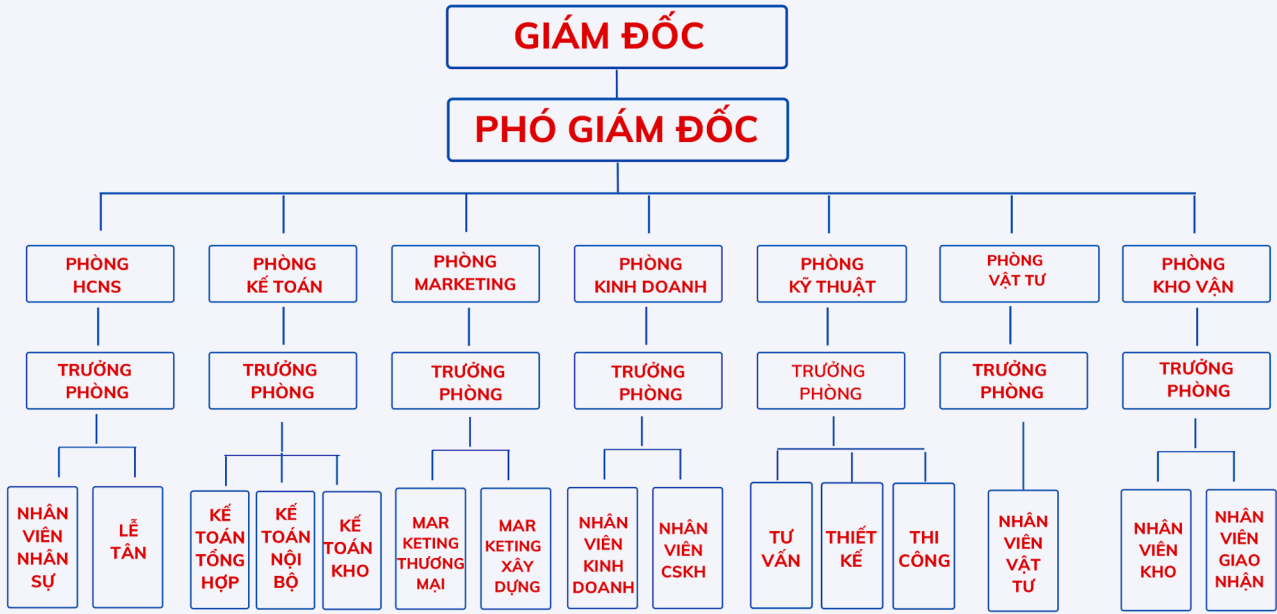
GIÁM ĐỐC

PHÓ GIÁM ĐỐC

PHÒNG HCNS

TRƯỞNG PHÒNG

NHÂN VIÊN NHÂN SỰ

LỄ TÂN

PHÒNG KẾ TOÁN

TRƯỞNG PHÒNG

KẾ TOÁN TỔNG HỢP

KẾ TOÁN NỘI BỘ

KẾ TOÁN KHO

PHÒNG MARKETING

TRƯỞNG PHÒNG

MAR KETING THƯƠNG MẠI

MAR KETING XÂY DỰNG

PHÒNG KINH DOANH

TRƯỞNG PHÒNG

NHÂN VIÊN KINH DOANH

NHÂN VIÊN CSKH

PHÒNG KỸ THUẬT

TRƯỞNG PHÒNG

TƯ VẤN

THIẾT KẾ

THI CÔNG

PHÒNG VẬT TƯ

TRƯỞNG PHÒNG

NHÂN VIÊN VẬT TƯ

PHÒNG KHO VẬN

TRƯỞNG PHÒNG

NHÂN VIÊN KHO

NHÂN VIÊN GIAO NHẬN